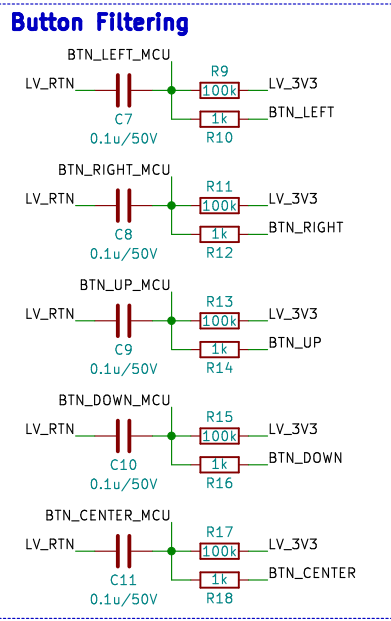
Button Filtering

BTN_LEFT_MCU
LV_RTN
R9
100k
LV_3V3
C7
0.1u/50V
1k
BTN_LEFT
R10

BTN_RIGHT_MCU
LV_RTN
R11
100k
LV_3V3
C8
0.1u/50V
1k
BTN_RIGHT
R12

BTN_UP_MCU
LV_RTN
R13
100k
LV_3V3
C9
0.1u/50V
1k
BTN_UP
R14

BTN_DOWN_MCU
LV_RTN
R15
100k
LV_3V3
C10
0.1u/50V
1k
BTN_DOWN
R16

BTN_CENTER_MCU
LV_RTN
R17
100k
LV_3V3
C11
0.1u/50V
1k
BTN_CENTER
R18